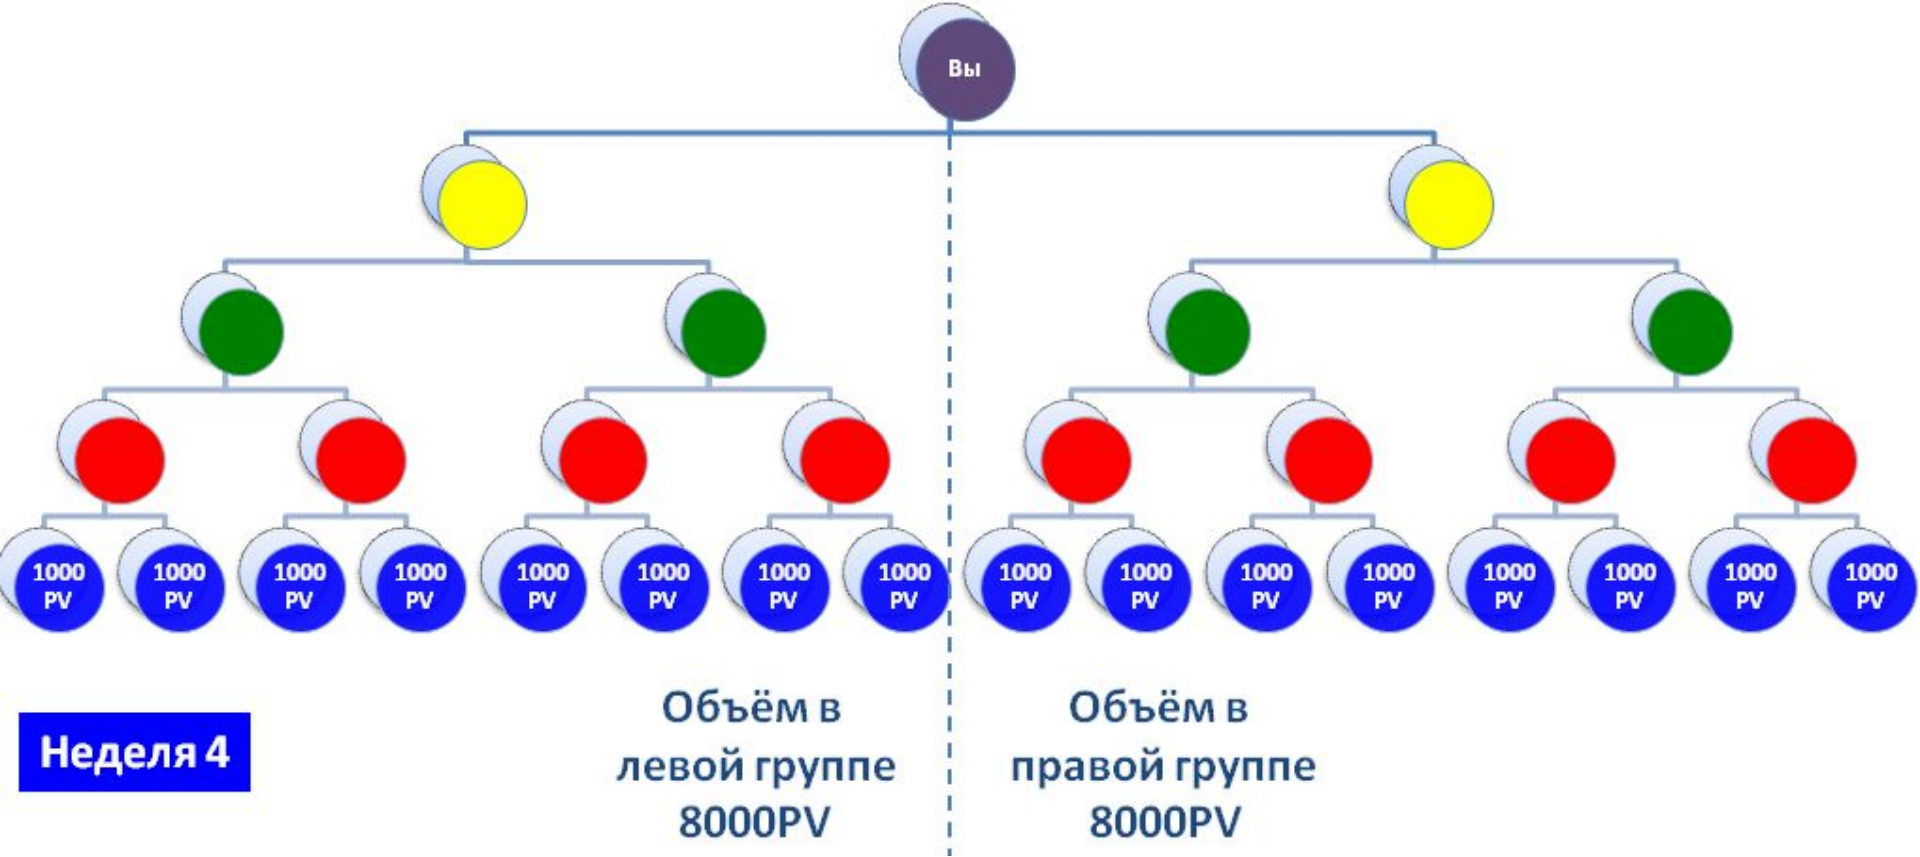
Вы

1000 PV
1000 PV
1000 PV
1000 PV
1000 PV
1000 PV
1000 PV
1000 PV
1000 PV
1000 PV
1000 PV
1000 PV
1000 PV
1000 PV
1000 PV
1000 PV

Неделя 4

Объём в левой группе 8000PV

Объём в правой группе 8000PV